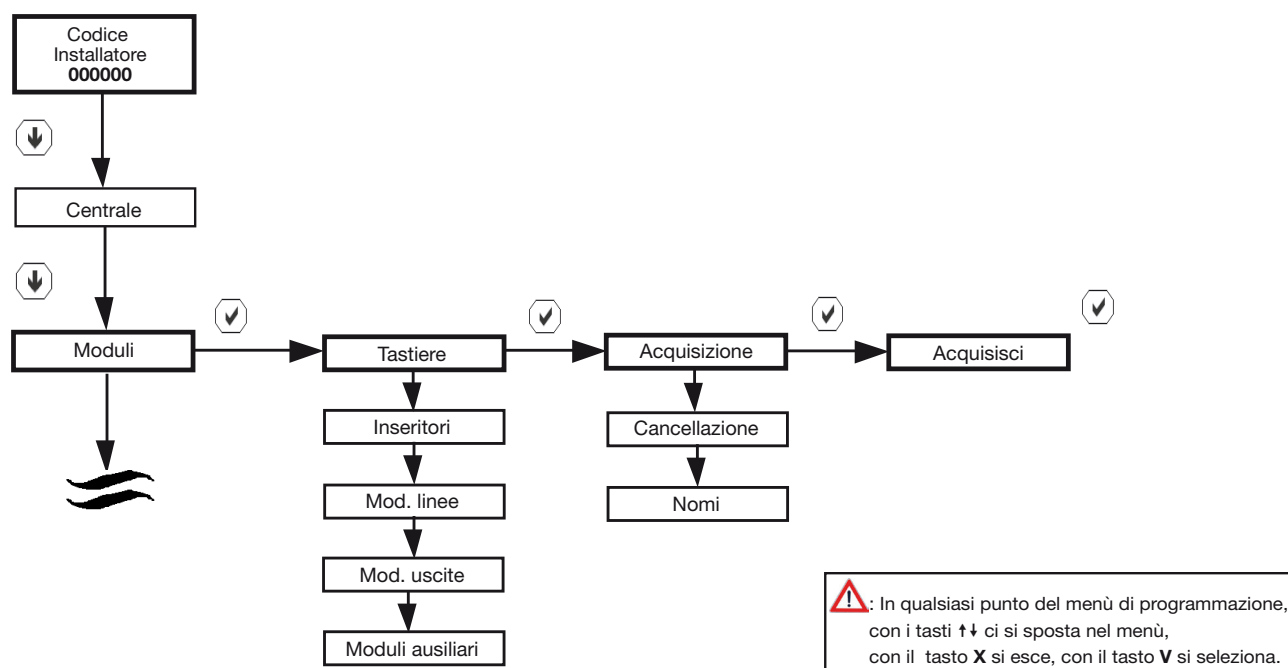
Codice Installatore
**000000**

Centrale

Moduli

Tastiere

Inseritori

Mod. linee

Mod. uscite

Moduli ausiliari

Acquisizione

Cancellazione

Nomi

Acquisisci

: In qualsiasi punto del menù di programmazione, con i tasti ↑↓ ci si sposta nel menù, con il tasto **X** si esce, con il tasto **V** si seleziona.